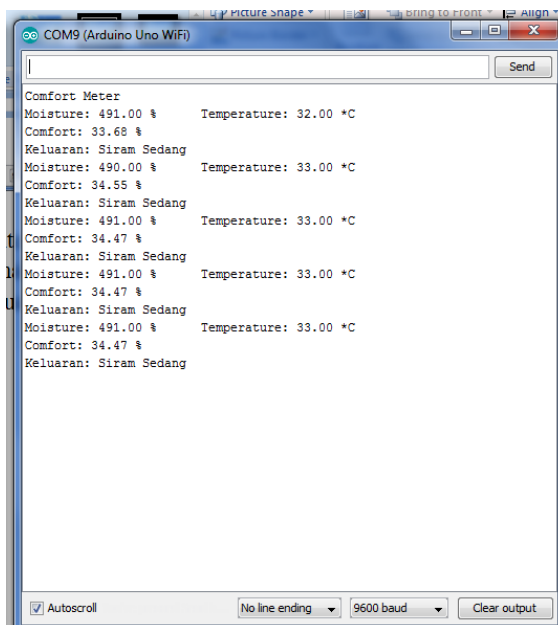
Picture Shape Bring to Front Align

COM9 (Arduino Uno WiFi)

Send

Comfort Meter
Moisture: 491.00 % Temperature: 32.00 *C
Comfort: 33.68 %
Keluaran: Siram Sedang
Moisture: 490.00 % Temperature: 33.00 *C
Comfort: 34.55 %
Keluaran: Siram Sedang
Moisture: 491.00 % Temperature: 33.00 *C
Comfort: 34.47 %
Keluaran: Siram Sedang
Moisture: 491.00 % Temperature: 33.00 *C
Comfort: 34.47 %
Keluaran: Siram Sedang
Moisture: 491.00 % Temperature: 33.00 *C
Comfort: 34.47 %
Keluaran: Siram Sedang

Autoscroll No line ending 9600 baud Clear output